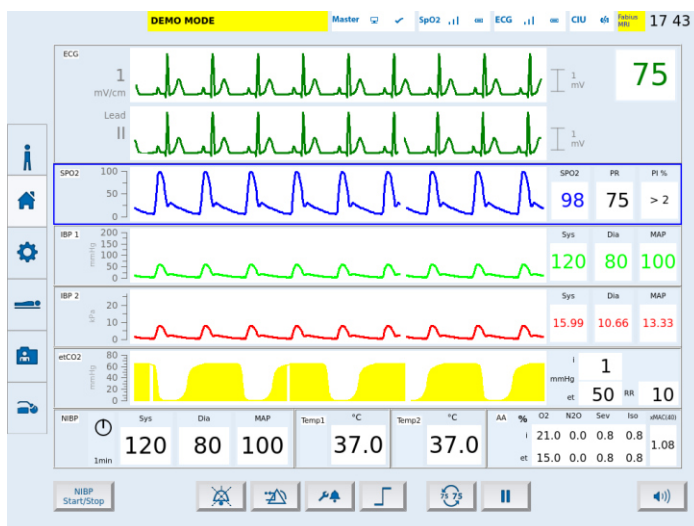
DEMO MODE

Master

SpO2

ECG

CIU

Fabius MRI

17 43

ECG

1

mV/cm

1 mV

75

Lead

II

1 mV

SPO2

100

50

0

SPO2

98

PR

75

PI %

> 2

IBP 1

200

150

100

50

0

mmHg

Sys

120

Dia

80

MAP

100

IBP 2

30

20

10

0

kPa

Sys

15.99

Dia

10.66

MAP

13.33

etCO2

80

60

40

20

0

mmHg

i

1

mmHg

et

50

RR

10

NIBP

1min

Sys

120

Dia

80

MAP

100

Temp1

°C

37.0

Temp2

°C

37.0

AA

%

O2

N2O

Sev

Iso

xMAC(40)

i

21.0

0.0

0.8

0.8

1.08

et

15.0

0.0

0.8

0.8

NIBP Start/Stop